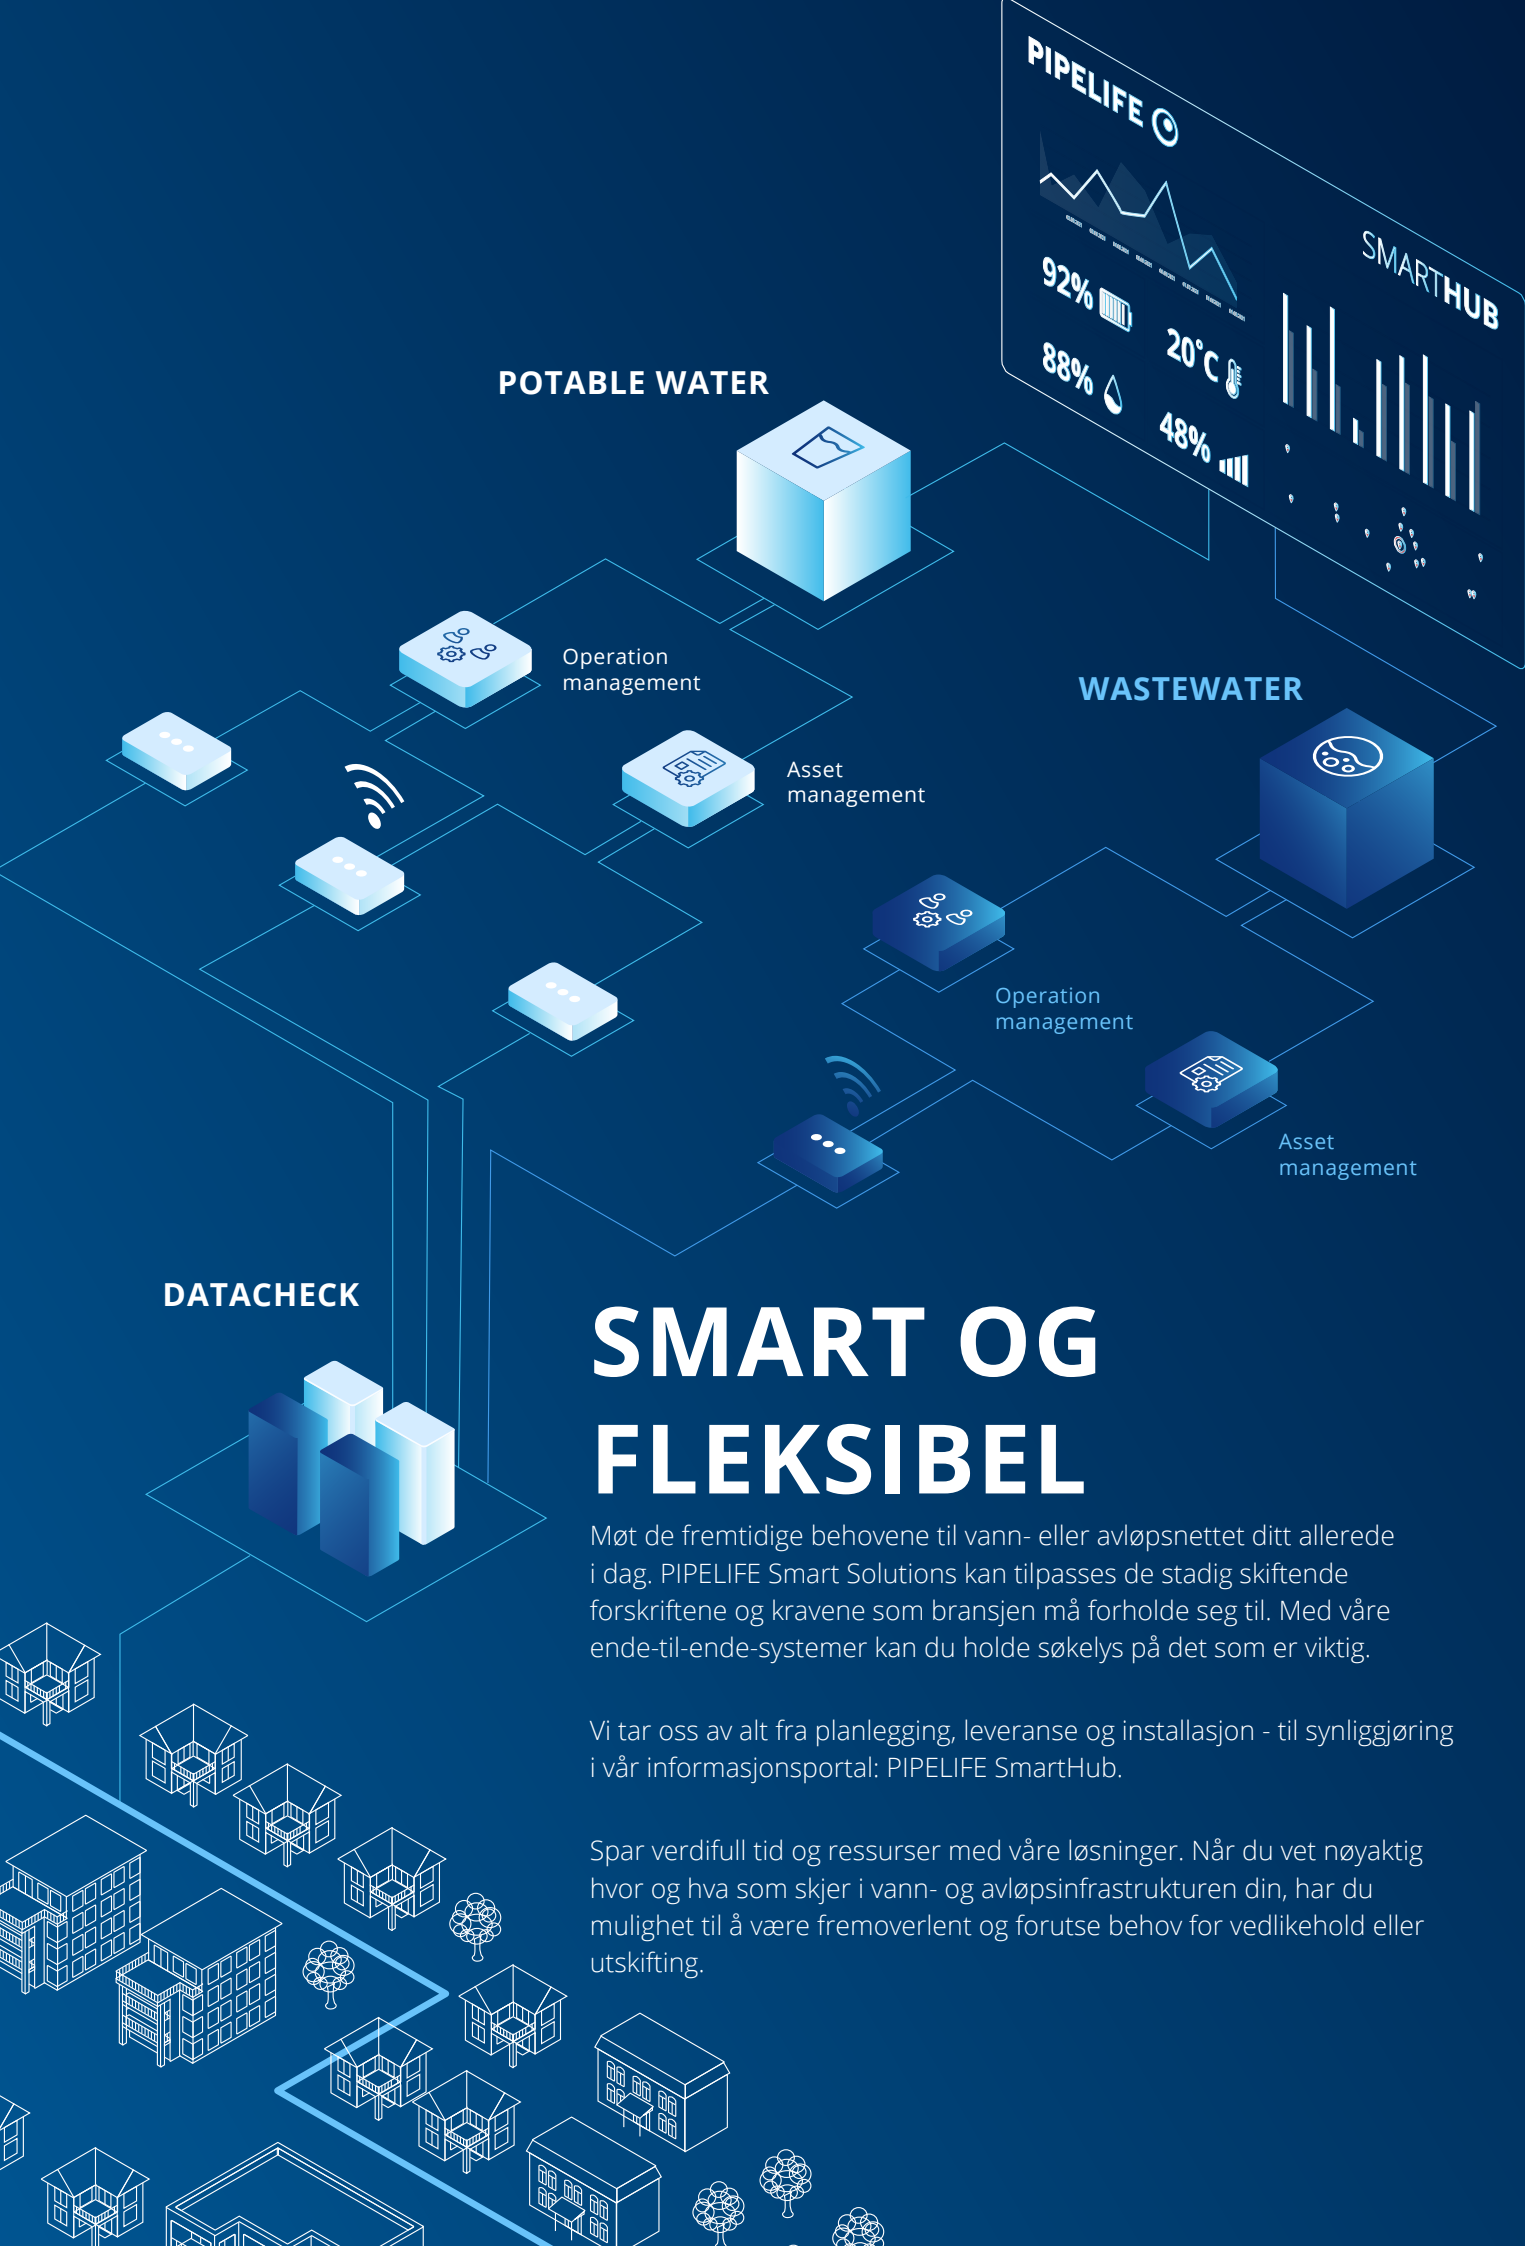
PIPELIFE

SMARTHUB

92%

20°C

88%

48%

POTABLE WATER

Operation management

Asset management

WASTEWATER

Operation management

Asset management

DATACHECK

SMART OG FLEKSIBEL

Møt de fremtidige behovene til vann- eller avløpsnettet ditt allerede i dag. PIPELIFE Smart Solutions kan tilpasses de stadig skiftende forskriftene og kravene som bransjen må forholde seg til. Med våre ende-til-ende-systemer kan du holde søkelys på det som er viktig.

Vi tar oss av alt fra planlegging, leveranse og installasjon - til synliggjøring i vår informasjonsportal: PIPELIFE SmartHub.

Spar verdifull tid og ressurser med våre løsninger. Når du vet nøyaktig hvor og hva som skjer i vann- og avløpsinfrastrukturen din, har du mulighet til å være fremoverlent og forutse behov for vedlikehold eller utskifting.